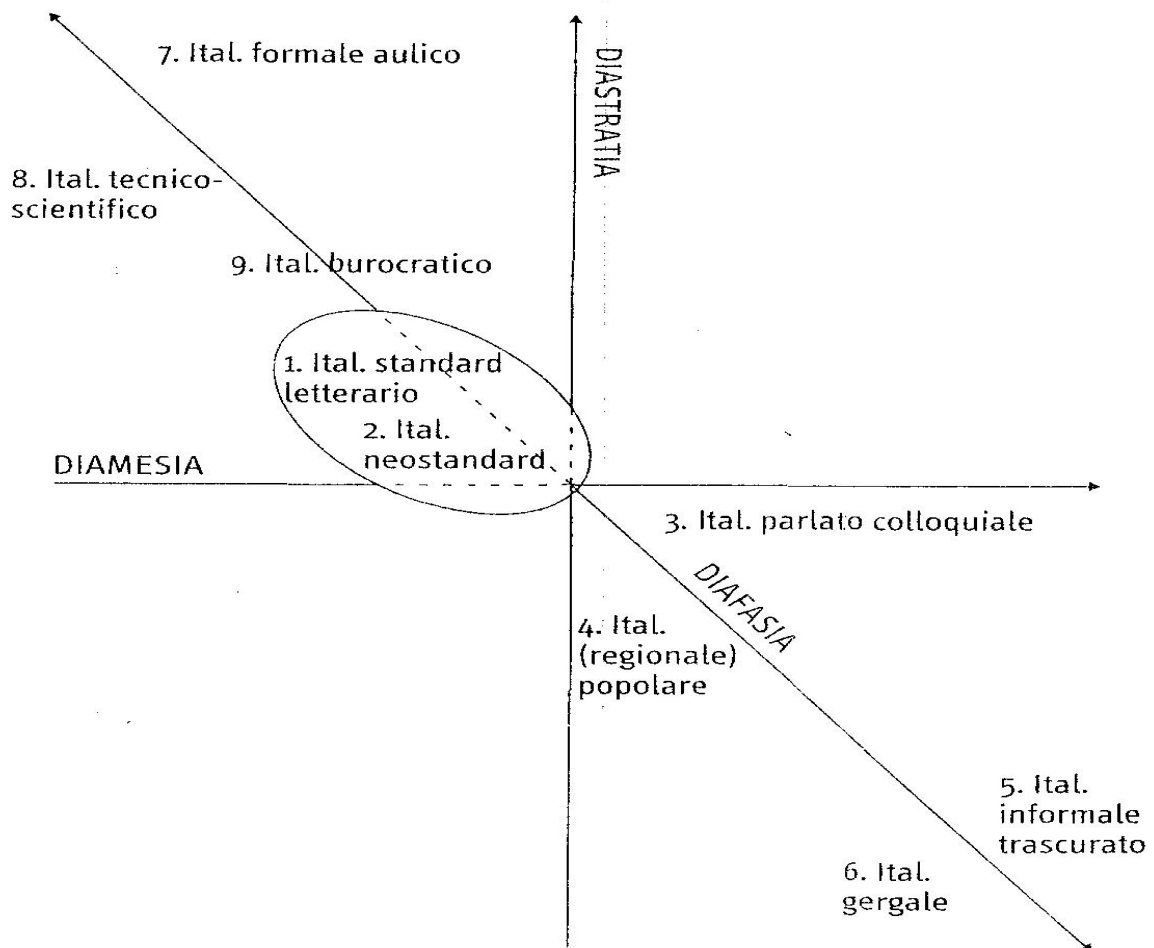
7. Ital. formale aulico

DIASTRATIA

8. Ital. tecnico-scientifico

9. Ital. burocratico

1. Ital. standard letterario

2. Ital. neostandard

DIAMESIA

3. Ital. parlato colloquiale

DIAFASIA

4. Ital. (regionale) popolare

5. Ital. informale trascurato

6. Ital. gergale